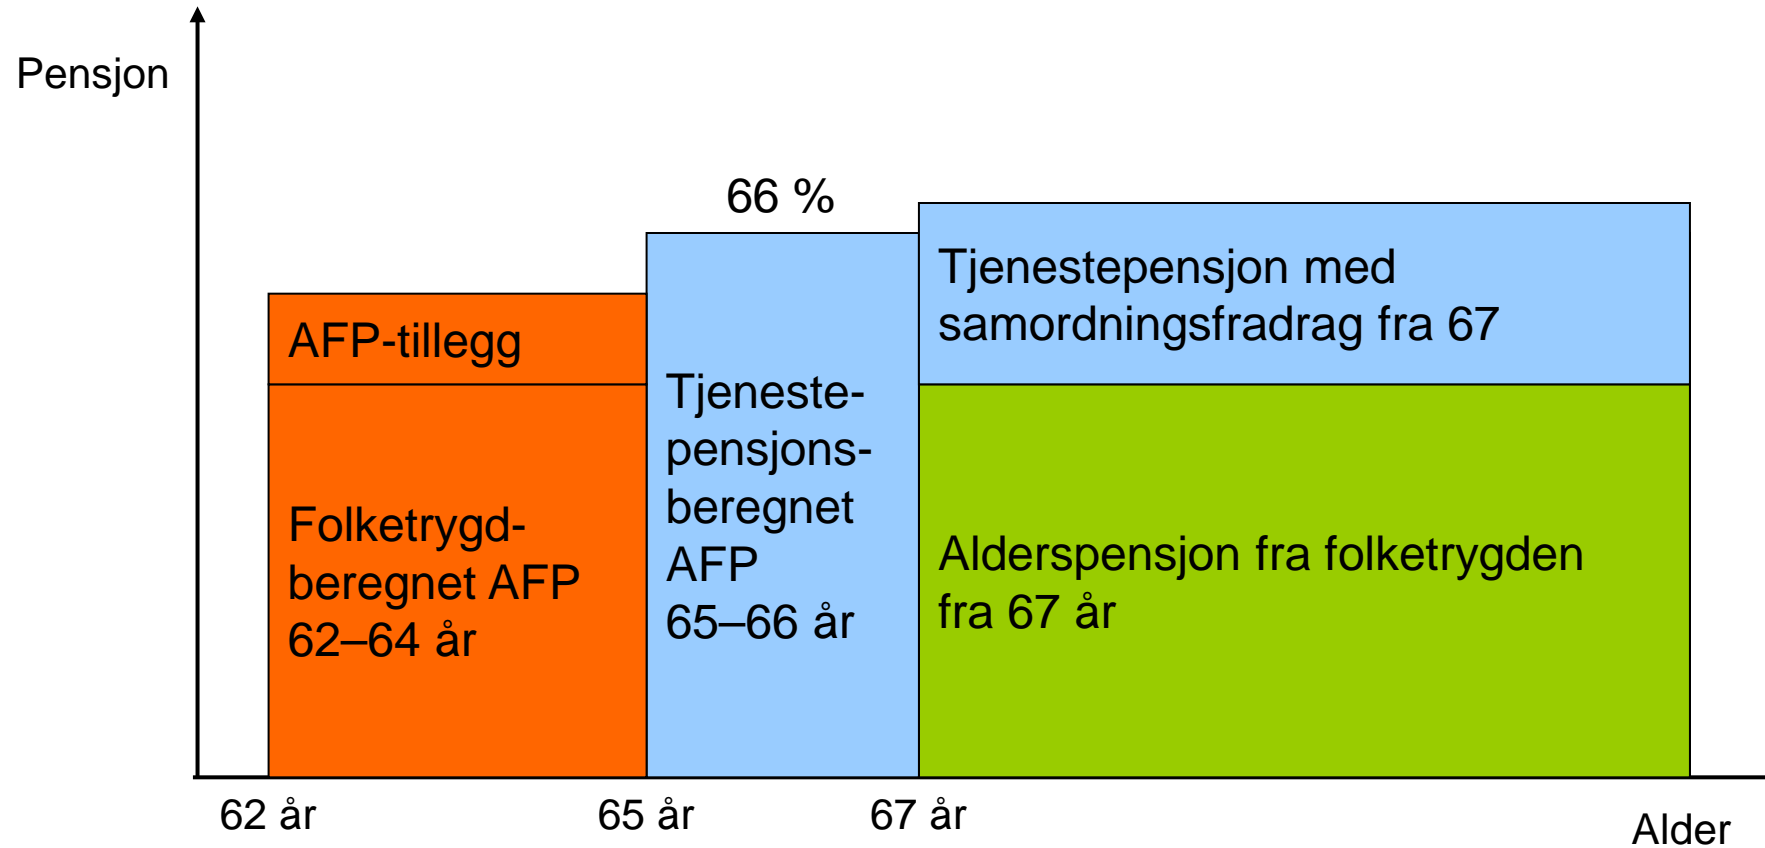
Pensjon

66 %

AFP-tillegg

Folketrygd-beregnet AFP 62–64 år

Tjeneste-pensjons-beregnet AFP 65–66 år

Tjenestepensjon med samordningsfradrag fra 67

Alderspensjon fra folketrygden fra 67 år

62 år

65 år

67 år

Alder